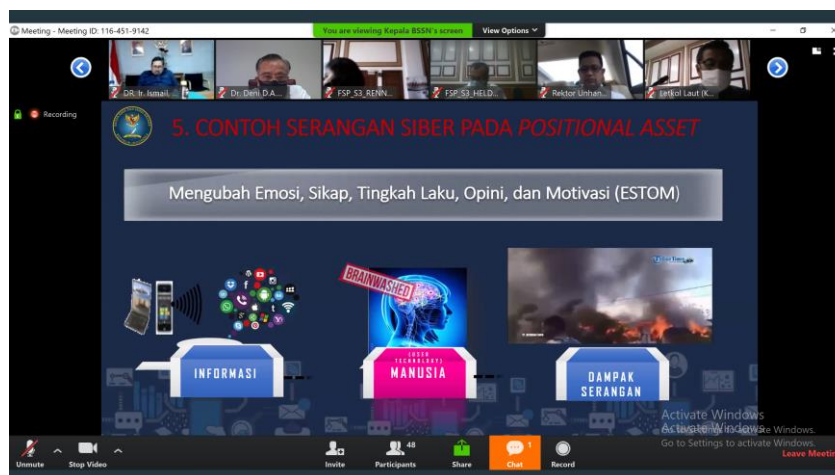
Meeting - Meeting ID: 116-451-9142

You are viewing Kepala BSSN's screen

View Options

DR. Ir. Ismail...

Dr. Deni D.A...

FSP_S3_RENN...

FSP_S3_HELD...

Rektor Unhan...

Letkol Laut (K...

Recording

5. CONTOH SERANGAN SIBER PADA POSITIONAL ASSET

Mengubah Emosi, Sikap, Tingkah Laku, Opini, dan Motivasi (ESTOM)

BRAINWASHED

INFORMASI

(USER TECHNOLOGY)

MANUSIA

DAMPAK SERANGAN

Activate Windows

Go to Settings to activate Windows.

Unmute

Stop Video

Invite

48

Participants

Share

1

Chat

Record

Leave Meeting